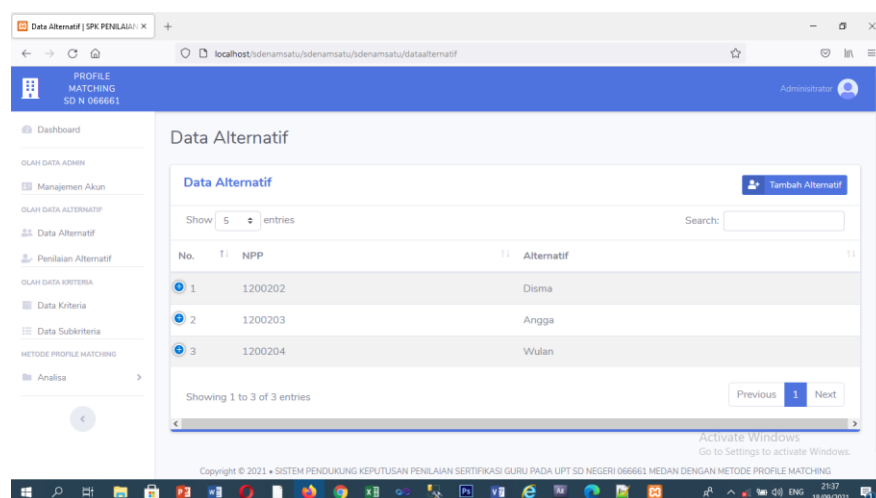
Data Alternatif | SPK PENILAIAN ×
+
localhost/sdenamsatu/sdenamsatu/sdenamsatu/dataalternatif

PROFILE MATCHING SD N 066661

Administrator

Dashboard
OLAH DATA ADMIN
Manajemen Akun
OLAH DATA ALTERNATIF
Data Alternatif
Penilaian Alternatif
OLAH DATA KRITERIA
Data Kriteria
Data Subkriteria
METODE PROFILE MATCHING
Analisa

Data Alternatif

Data Alternatif

Tambah Alternatif

Show 5 entries

Search:

| No. | NPP | Alternatif |
|---|---|---|
| 1 | 1200202 | Disma |
| 2 | 1200203 | Angga |
| 3 | 1200204 | Wulan |

Showing 1 to 3 of 3 entries

Previous 1 Next

Activate Windows
Go to Settings to activate Windows.

Copyright © 2021 • SISTEM PENDUKUNG KEPUTUSAN PENILAIAN SERTIFIKASI GURU PADA UPT SD NEGERI 066661 MEDAN DENGAN METODE PROFILE MATCHING

ENG 21:37 18/08/2021